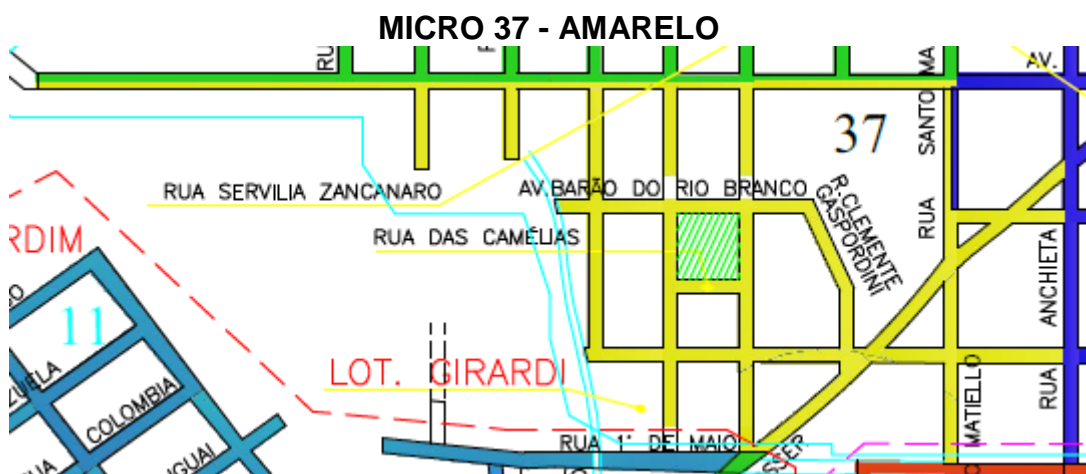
MICRO 37 - AMARELO

RU

AV.

37

SANTO MA

RUA SERVILIA ZANCANARO

AV. BARÃO DO RIO BRANCO

R. CLEMENTE GASPORDINI

RUA

RUA DAS CAMÉLIAS

RDIM

ANCHIETA

11

LOT. GIRARDI

ZUELA

COLOMBIA

MATIELLO

RUA

RUA 1° DE MAIO

UGUAI

UA